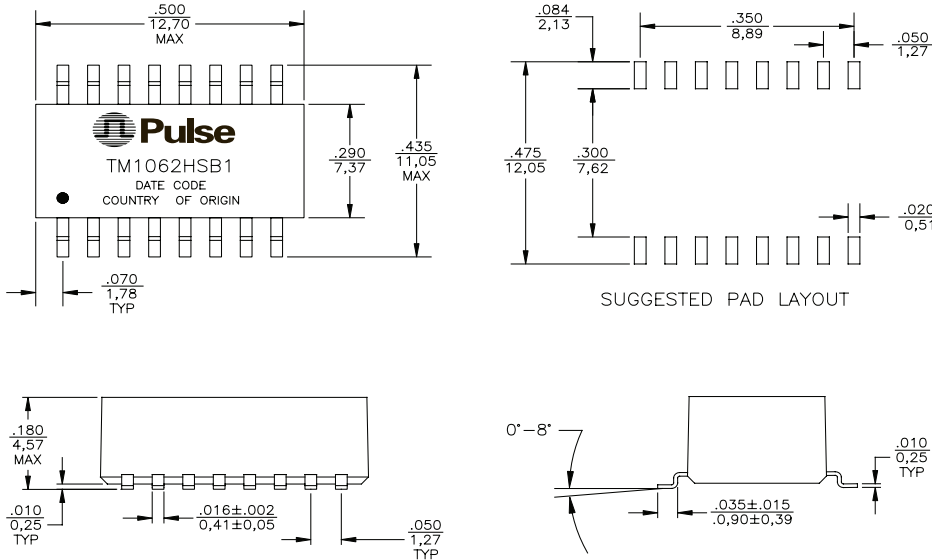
.500
12,70
MAX

Pulse
TM1062HSB1
DATE CODE
COUNTRY OF ORIGIN

.290
7,37

.435
11,05
MAX

.070
1,78
TYP

.084
2,13

.350
8,89

.050
1,27

.475
12,05

.300
7,62

.020
0,51

SUGGESTED PAD LAYOUT

.180
4,57
MAX

.010
0,25
TYP

$.016\pm.002$
$0,41\pm0,05$

.050
1,27
TYP

0°–8°

.010
0,25
TYP

$.035\pm.015$
$0,90\pm0,39$